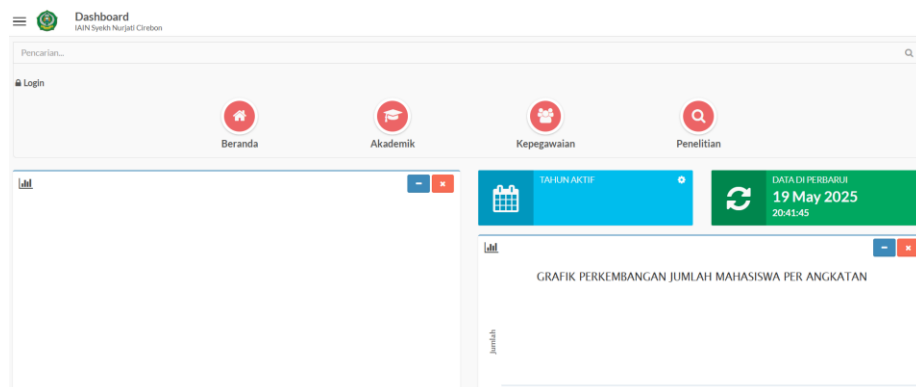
Dashboard
IAIN Syekh Nurjati Cirebon

Pencarian...

Login

Beranda

Akademik

Kepegawaian

Penelitian

TAHUN AKTIF

DATA DI PERBARUI
19 May 2025
20:41:45

GRAFIK PERKEMBANGAN JUMLAH MAHASISWA PER ANGKATAN

Jumlah